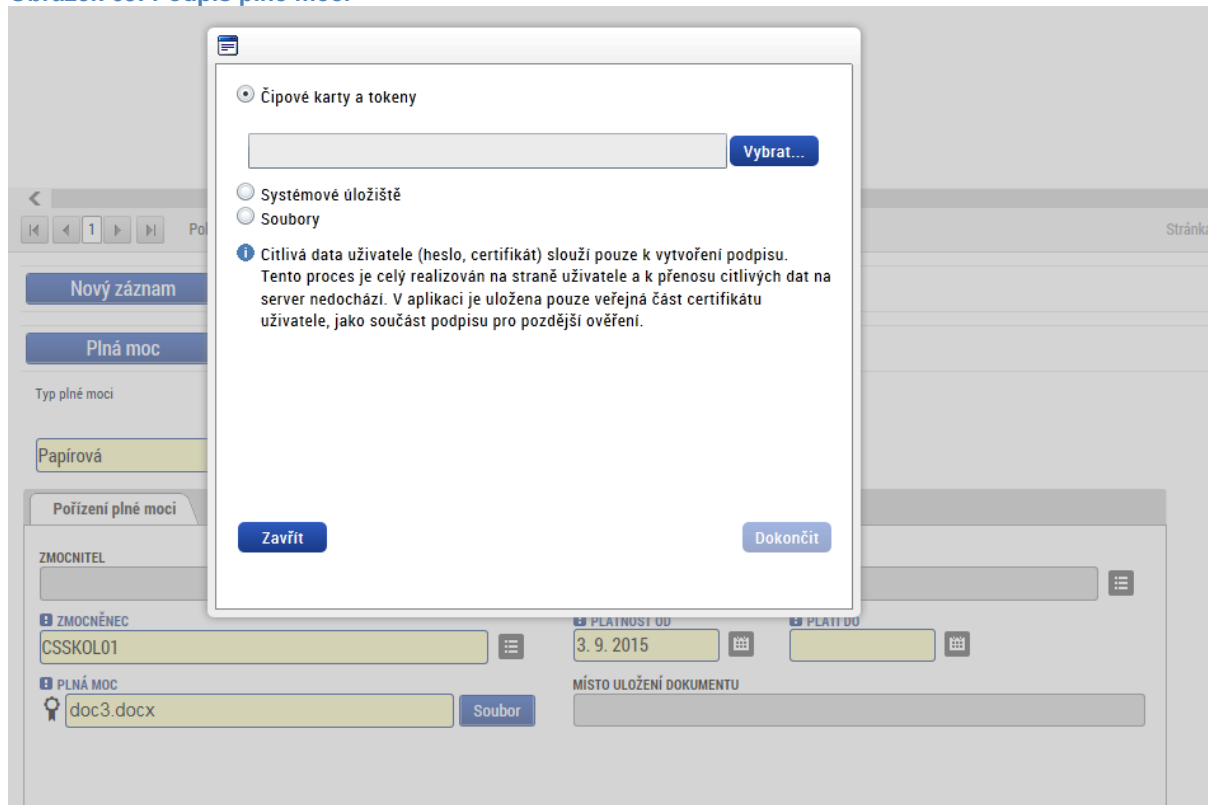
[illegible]

Čipové karty a tokeny

Vybrat...

Systémové úložiště

Soubory

Citlivá data uživatele (heslo, certifikát) slouží pouze k vytvoření podpisu. Tento proces je celý realizován na straně uživatele a k přenosu citlivých dat na server nedochází. V aplikaci je uložena pouze veřejná část certifikátu uživatele, jako součást podpisu pro pozdější ověření.

Zavřít

Dokončit

<

1

Po

Stránk

Nový záznam

Plná moc

Typ plné moci

Papírová

Pořízení plné moci

ZMOCNITEL

ZMOCNĚNEC

CSSKOL01

PLATNOST OD

3. 9. 2015

PLATÍ DO

PLNÁ MOC

doc3.docx

Soubor

MÍSTO ULOŽENÍ DOKUMENTU